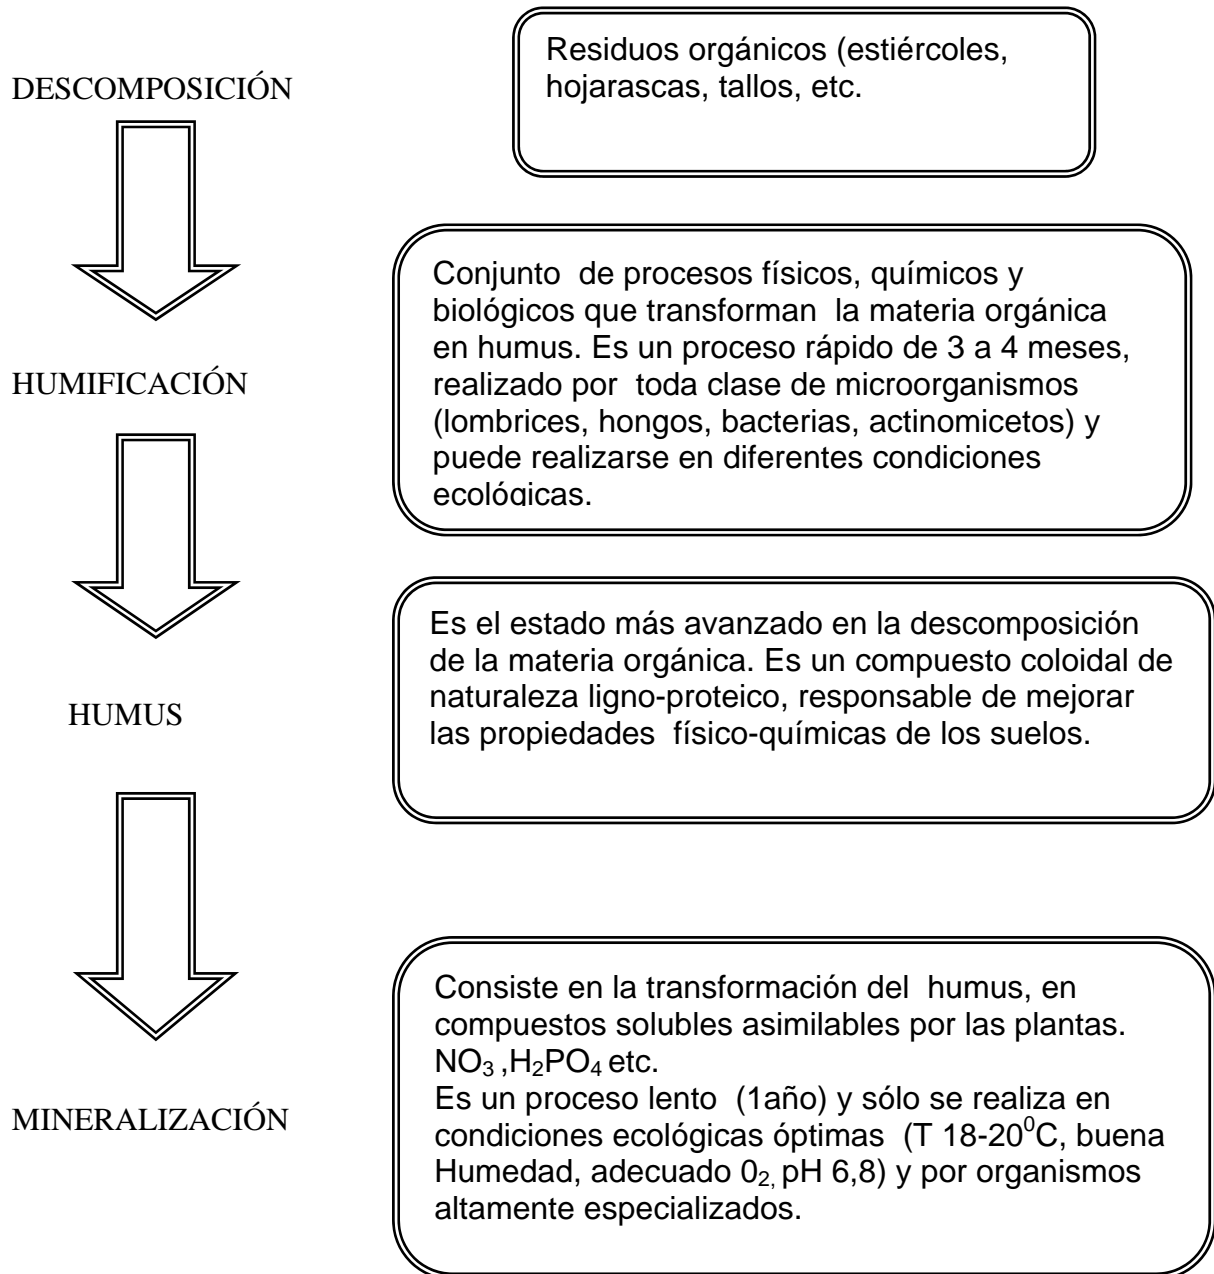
DESCOMPOSICIÓN

Residuos orgánicos (estiércoles, hojarascas, tallos, etc.

Conjunto de procesos físicos, químicos y biológicos que transforman la materia orgánica en humus. Es un proceso rápido de 3 a 4 meses, realizado por toda clase de microorganismos (lombrices, hongos, bacterias, actinomicetos) y puede realizarse en diferentes condiciones ecológicas.

HUMIFICACIÓN

Es el estado más avanzado en la descomposición de la materia orgánica. Es un compuesto coloidal de naturaleza ligno-proteico, responsable de mejorar las propiedades físico-químicas de los suelos.

HUMUS

Consiste en la transformación del humus, en compuestos solubles asimilables por las plantas. $NO_3$ ,$H_2PO_4$ etc.
Es un proceso lento (1año) y sólo se realiza en condiciones ecológicas óptimas (T 18-20$^0$C, buena Humedad, adecuado $0_2$, pH 6,8) y por organismos altamente especializados.

MINERALIZACIÓN